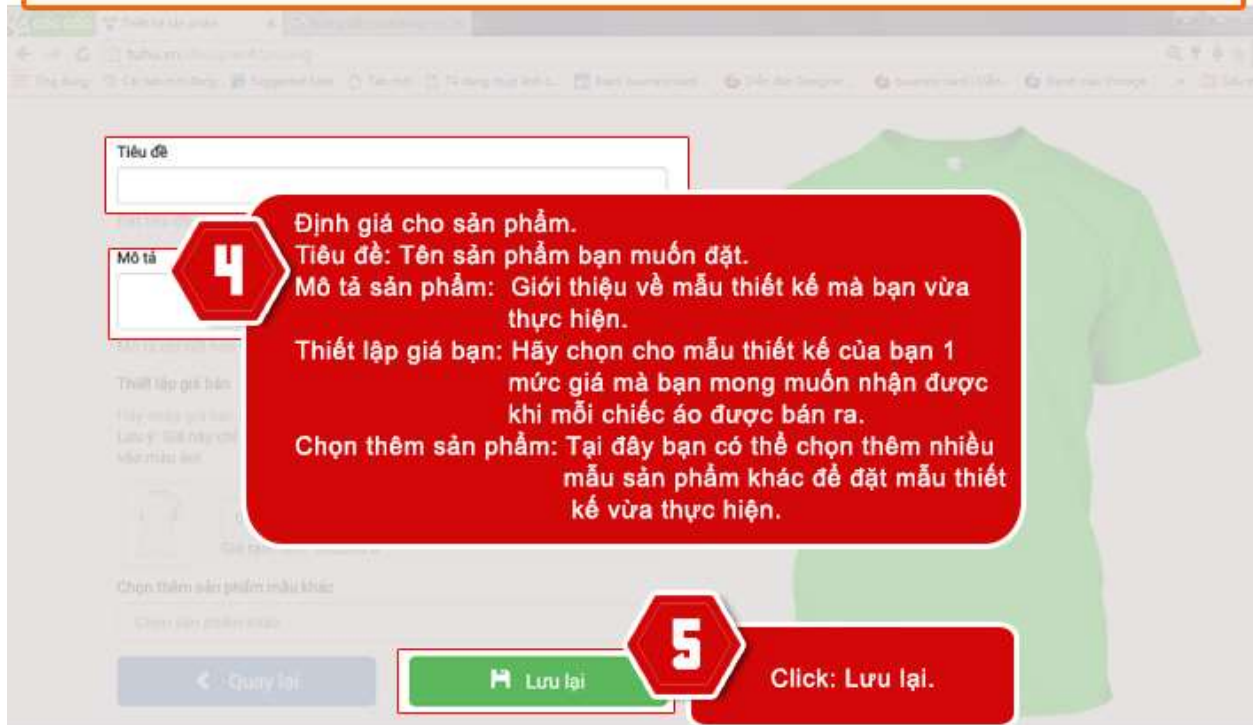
Tiêu đề

Mô tả

Thiết lập giá bán

Chọn thêm sản phẩm mẫu khác

4

Định giá cho sản phẩm.
Tiêu đề: Tên sản phẩm bạn muốn đặt.
Mô tả sản phẩm: Giới thiệu về mẫu thiết kế mà bạn vừa thực hiện.
Thiết lập giá bạn: Hãy chọn cho mẫu thiết kế của bạn 1 mức giá mà bạn mong muốn nhận được khi mỗi chiếc áo được bán ra.
Chọn thêm sản phẩm: Tại đây bạn có thể chọn thêm nhiều mẫu sản phẩm khác để đặt mẫu thiết kế vừa thực hiện.

Quay lại

Lưu lại

5

Click: Lưu lại.